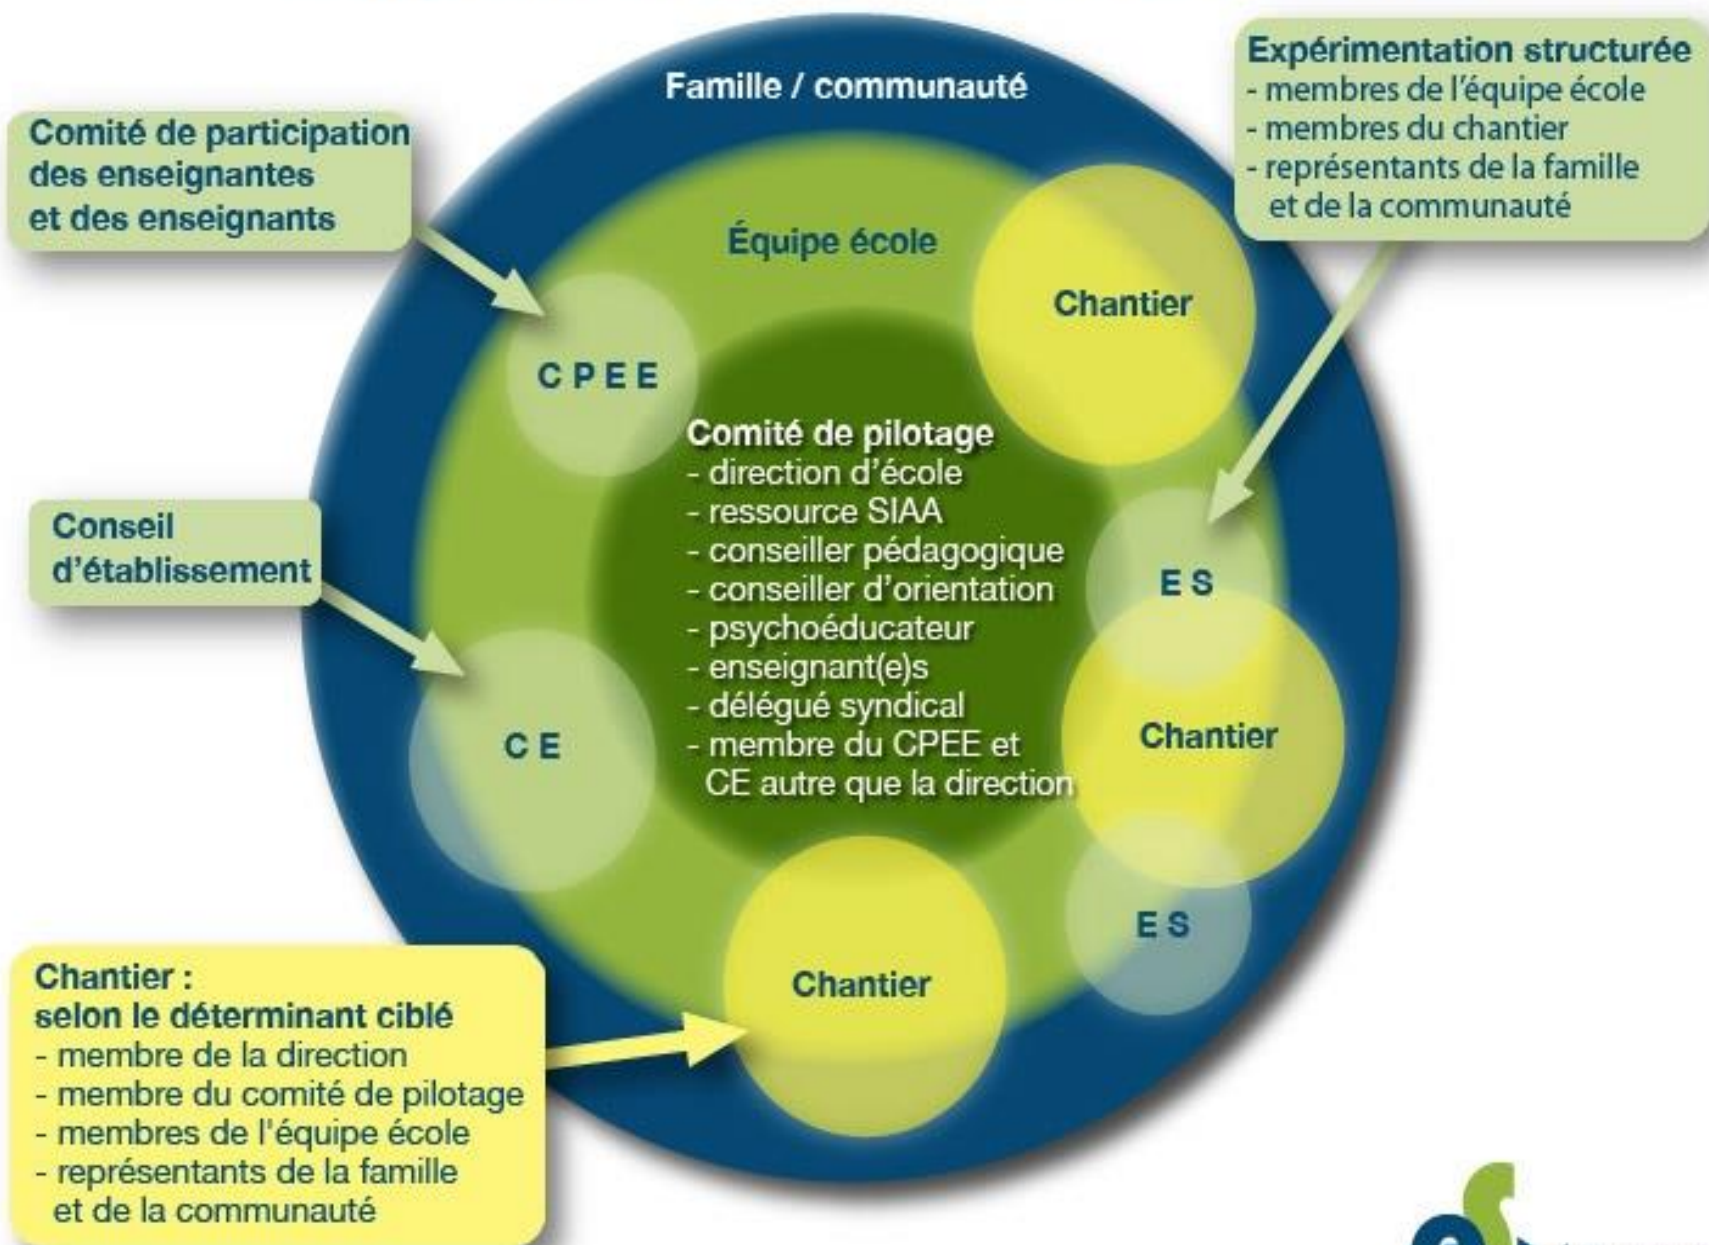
Comité de participation des enseignantes et des enseignants

Famille / communauté

Expérimentation structurée
- membres de l'équipe école
- membres du chantier
- représentants de la famille et de la communauté

Équipe école

Chantier

C P E E

Comité de pilotage
- direction d'école
- ressource SIAA
- conseiller pédagogique
- conseiller d'orientation
- psychoéducateur
- enseignant(e)s
- délégué syndical
- membre du CPEE et CE autre que la direction

Conseil d'établissement

E S

C E

Chantier

E S

Chantier

Chantier :
selon le déterminant ciblé
- membre de la direction
- membre du comité de pilotage
- membres de l'équipe école
- représentants de la famille et de la communauté